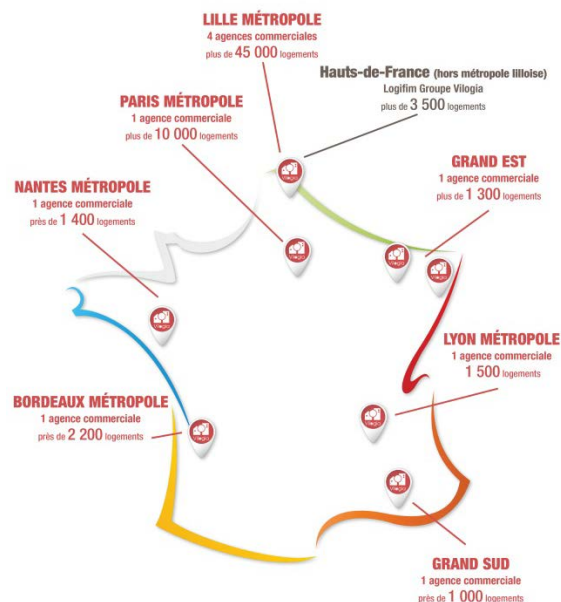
LILLE MÉTROPOLE
4 agences commerciales
plus de 45 000 logements

Hauts-de-France (hors métropole lilloise)
Logifim Groupe Vilogia
plus de 3 500 logements

PARIS MÉTROPOLE
1 agence commerciale
plus de 10 000 logements

GRAND EST
1 agence commerciale
plus de 1 300 logements

NANTES MÉTROPOLE
1 agence commerciale
près de 1 400 logements

LYON MÉTROPOLE
1 agence commerciale
1 500 logements

BORDEAUX MÉTROPOLE
1 agence commerciale
près de 2 200 logements

GRAND SUD
1 agence commerciale
près de 1 000 logements